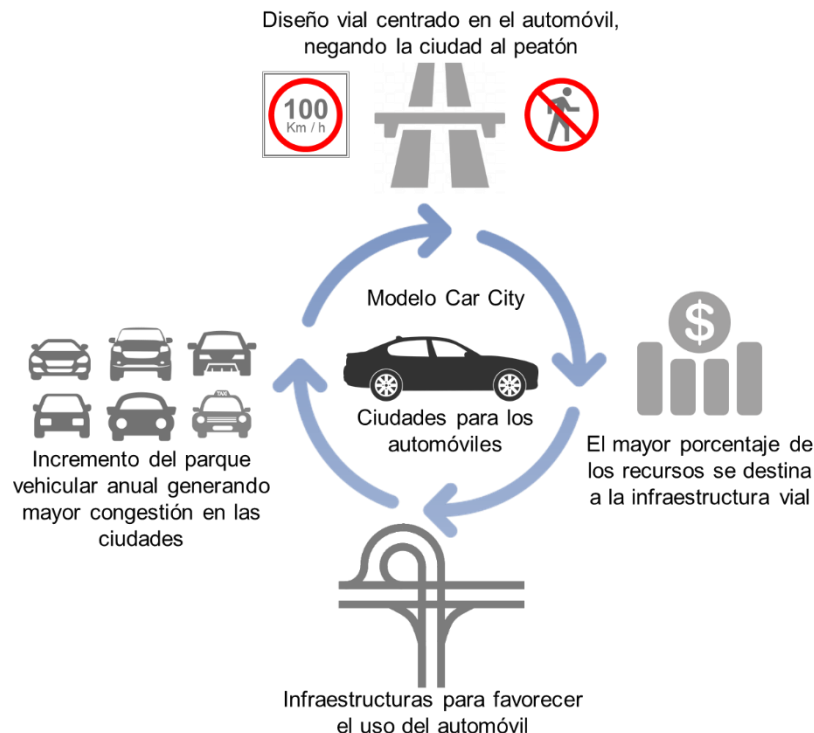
Diseño vial centrado en el automóvil, negando la ciudad al peatón

100
Km / h

Modelo Car City

Ciudades para los automóviles

$

El mayor porcentaje de los recursos se destina a la infraestructura vial

TAXI

Incremento del parque vehicular anual generando mayor congestión en las ciudades

Infraestructuras para favorecer el uso del automóvil